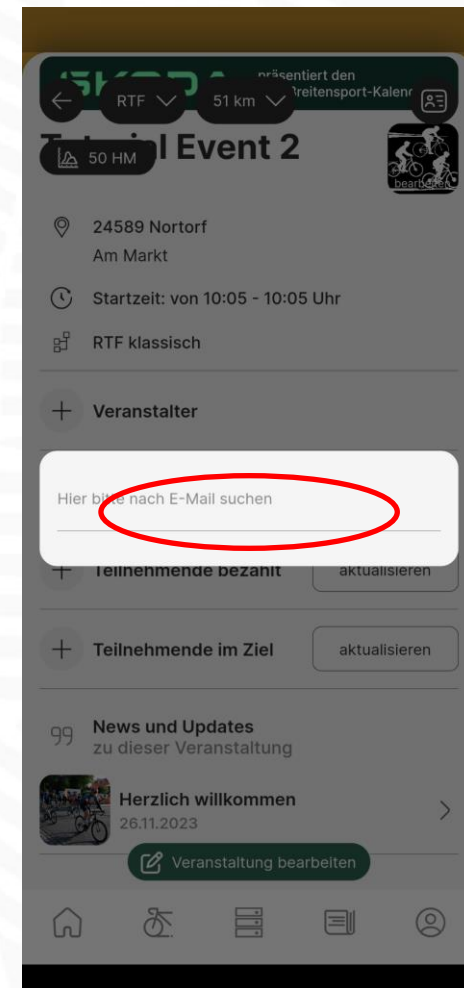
präsentiert den
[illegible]reitensport-Kalen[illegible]

RTF

51 km

50 HM

T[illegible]l Event 2

bearbeiten

24589 Nortorf
Am Markt

Startzeit: von 10:05 - 10:05 Uhr

RTF klassisch

Veranstalter

Hier bitte nach E-Mail suchen

Teilnehmende bezahlt

aktualisieren

Teilnehmende im Ziel

aktualisieren

News und Updates
zu dieser Veranstaltung

Herzlich willkommen
26.11.2023

Veranstaltung bearbeiten